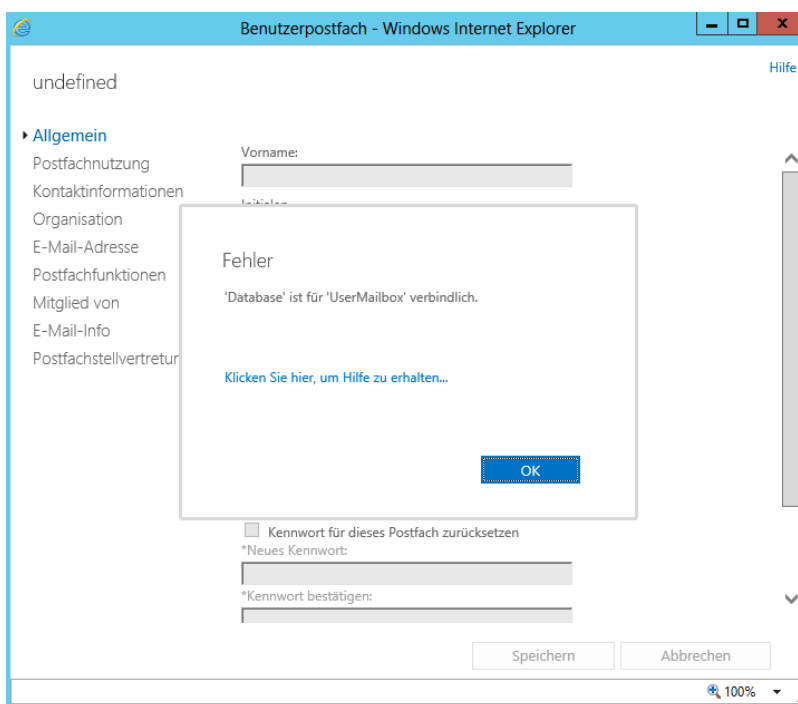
Benutzerpostfach - Windows Internet Explorer

undefined

Hilfe

Allgemein
Postfachnutzung
Kontaktinformationen
Organisation
E-Mail-Adresse
Postfachfunktionen
Mitglied von
E-Mail-Info
Postfachstellvertretur

Vorname:

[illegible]

Fehler

'Database' ist für 'UserMailbox' verbindlich.

Klicken Sie hier, um Hilfe zu erhalten...

OK

Kennwort für dieses Postfach zurücksetzen
*Neues Kennwort:
*Kennwort bestätigen:

Speichern
Abbrechen

100%